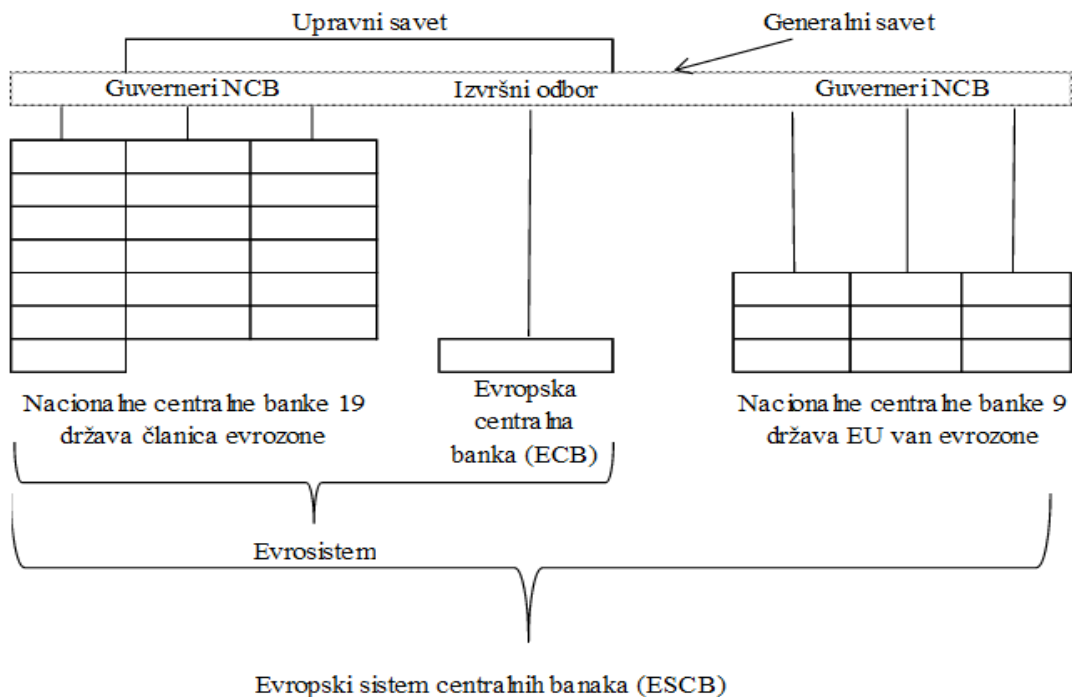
Upravni savet

Generalni savet

Guverneri NCB

Izvršni odbor

Guverneri NCB

Nacionalne centralne banke 19 država članica evrozone

Evropska centralna banka (ECB)

Nacionalne centralne banke 9 država EU van evrozone

Evrosistem

Evropski sistem centralnih banaka (ESCB)